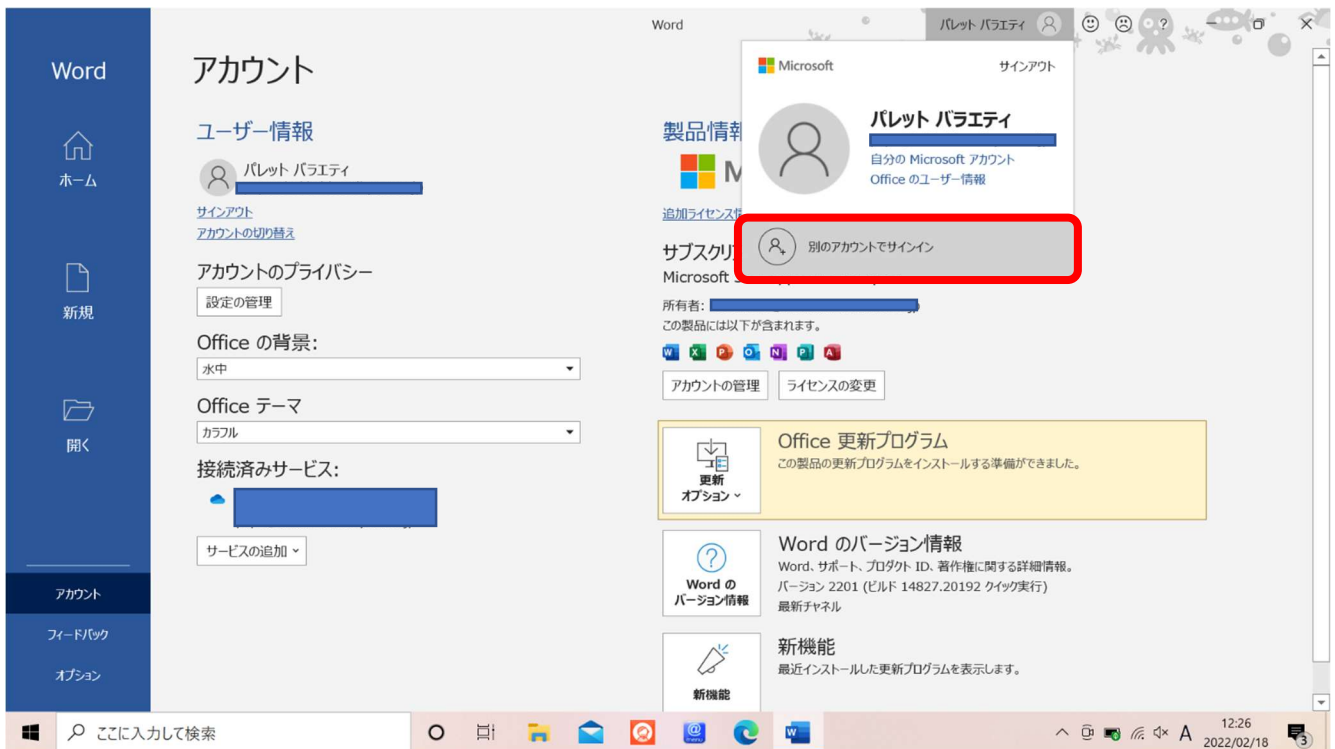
Word

ホーム

新規

開く

アカウント

フィードバック

オプション

アカウント

ユーザー情報

パレット バラエティ

サインアウト
アカウントの切り替え

アカウントのプライバシー

設定の管理

Office の背景:

水中

Office テーマ

カラフル

接続済みサービス:

サービスの追加

Word

パレット バラエティ

Microsoft

サインアウト

パレット バラエティ

自分の Microsoft アカウント
Office のユーザー情報

別のアカウントでサインイン

製品情報

M

追加ライセンス

サブスクリ

Microsoft

所有者:

この製品には以下が含まれます。

アカウントの管理

ライセンスの変更

更新オプション

Office 更新プログラム

この製品の更新プログラムをインストールする準備ができました。

Word のバージョン情報

Word のバージョン情報

Word、サポート、プロダクト ID、著作権に関する詳細情報。
バージョン 2201 (ビルド 14827.20192 クイック実行)
最新チャネル

新機能

新機能

最近インストールした更新プログラムを表示します。

ここに入力して検索

A

12:26
2022/02/18

3